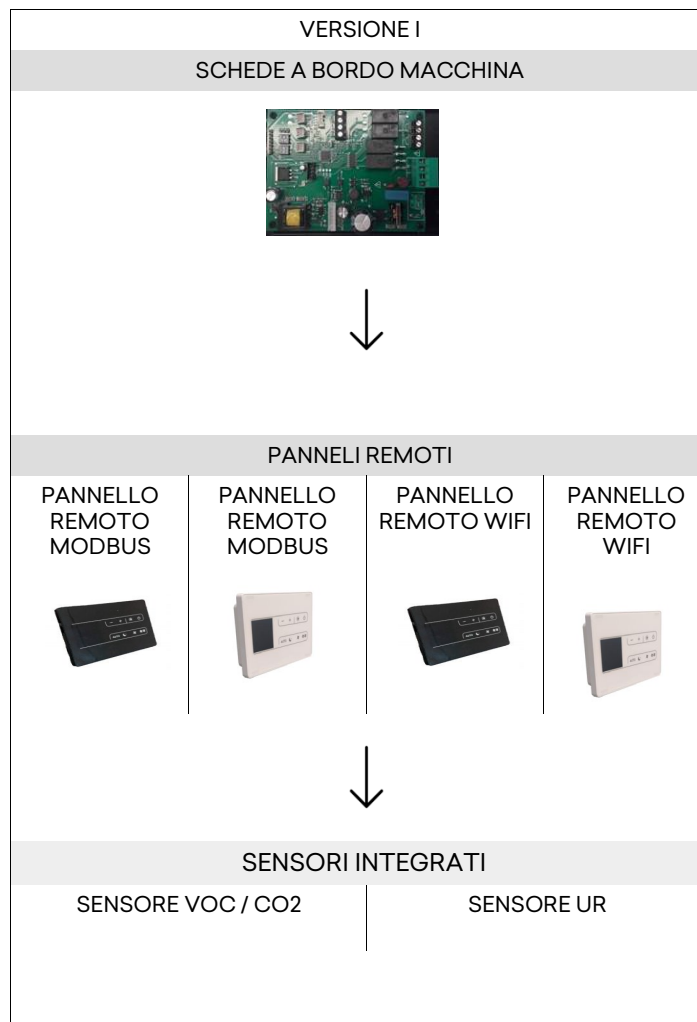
VERSIONE I

SCHEDE A BORDO MACCHINA

PANNELI REMOTI

| PANNELLO REMOTO MODBUS | PANNELLO REMOTO MODBUS | PANNELLO REMOTO WIFI | PANNELLO REMOTO WIFI |
|---|---|---|---|

SENSORI INTEGRATI

| SENSORE VOC / CO2 | SENSORE UR |
|---|---|